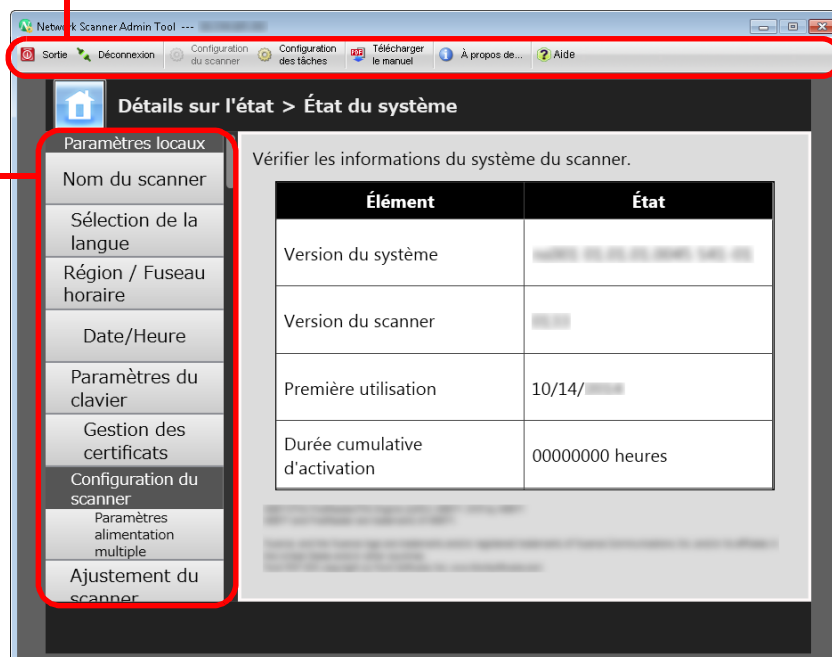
Network Scanner Admin Tool --- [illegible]

Sortie Déconnexion Configuration du scanner Configuration des tâches Télécharger le manuel À propos de... Aide

Détails sur l'état > État du système

Paramètres locaux
Nom du scanner
Sélection de la langue
Région / Fuseau horaire
Date/Heure
Paramètres du clavier
Gestion des certificats
Configuration du scanner
Paramètres alimentation multiple
Ajustement du scanner

Vérifier les informations du système du scanner.

| Élément | État |
|---|---|
| Version du système | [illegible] |
| Version du scanner | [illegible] |
| Première utilisation | 10/14/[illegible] |
| Durée cumulative d'activation | 00000000 heures |

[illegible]